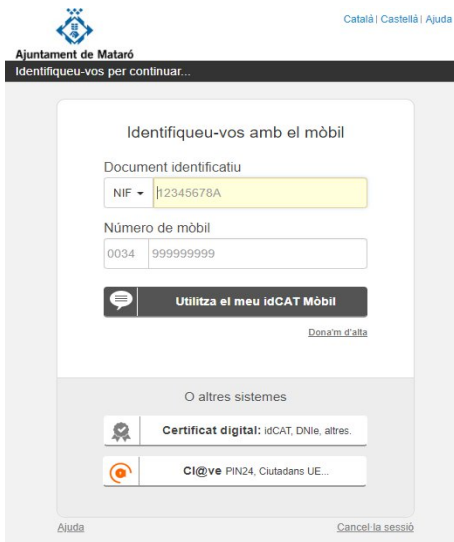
Ajuntament de Mataró

Català | Castellà | Ajuda

Identifiqueu-vos per continuar...

Identifiqueu-vos amb el mòbil

Document identificatiu

NIF 12345678A

Número de mòbil

0034 999999999

Utilitza el meu idCAT Mòbil

Dona'm d'alta

O altres sistemes

Certificat digital: idCAT, DNIe, altres.

Cl@ve PIN24, Ciutadans UE...

Ajuda

Cancel·la sessió